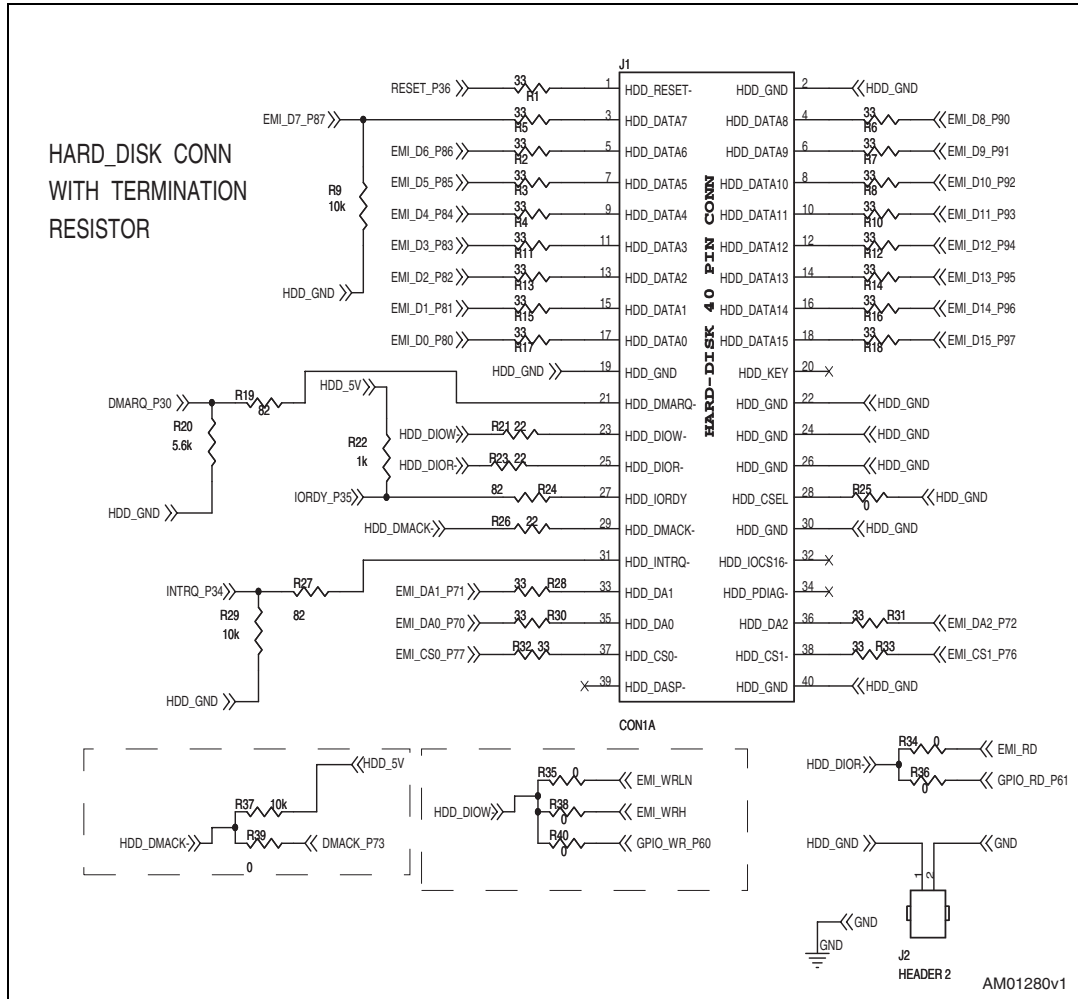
HARD_DISK CONN WITH TERMINATION RESISTOR

J1

RESET_P36 33 R1 1 HDD_RESET- HDD_GND 2 HDD_GND
EMI_D7_P87 33 R5 3 HDD_DATA7 HDD_DATA8 4 33 R6 EMI_D8_P90
EMI_D6_P86 33 R2 5 HDD_DATA6 HDD_DATA9 6 33 R7 EMI_D9_P91
EMI_D5_P85 33 R3 7 HDD_DATA5 HDD_DATA10 8 33 R8 EMI_D10_P92
EMI_D4_P84 33 R4 9 HDD_DATA4 HDD_DATA11 10 33 R10 EMI_D11_P93
EMI_D3_P83 33 R11 11 HDD_DATA3 HDD_DATA12 12 33 R12 EMI_D12_P94
EMI_D2_P82 33 R13 13 HDD_DATA2 HDD_DATA13 14 33 R14 EMI_D13_P95
EMI_D1_P81 33 R15 15 HDD_DATA1 HDD_DATA14 16 33 R16 EMI_D14_P96
EMI_D0_P80 33 R17 17 HDD_DATA0 HDD_DATA15 18 33 R18 EMI_D15_P97
HDD_GND 19 HDD_GND HDD_KEY 20
DMARQ_P30 R19 82 21 HDD_DMARQ- HDD_GND 22 HDD_GND
HDD_DIOW R21 22 23 HDD_DIOW- HDD_GND 24 HDD_GND
HDD_DIOR R23 22 25 HDD_DIOR- HDD_GND 26 HDD_GND
IORDY_P35 82 R24 27 HDD_IORDY HDD_CSEL 28 R25 0 HDD_GND
HDD_DMACK R26 22 29 HDD_DMACK- HDD_GND 30 HDD_GND
31 HDD_INTRQ- HDD_IOCS16- 32
INTRQ_P34 R27 82 EMI_DA1_P71 33 R28 33 HDD_DA1 HDD_PDIAG- 34
EMI_DA0_P70 33 R30 35 HDD_DA0 HDD_DA2 36 33 R31 EMI_DA2_P72
EMI_CS0_P77 R32 33 37 HDD_CS0- HDD_CS1- 38 33 R33 EMI_CS1_P76
39 HDD_DASP- HDD_GND 40 HDD_GND

HARD-DISK 40 PIN CONN

CON1A

R9 10k
HDD_GND
HDD_5V
R22 1k
R20 5.6k
HDD_GND
R29 10k
HDD_GND

HDD_5V
R37 10k
HDD_DMACK R39 DMACK_P73
0

R35 0 EMI_WRLN
HDD_DIOW R38 0 EMI_WRH
R40 0 GPIO_WR_P60

R34 0 EMI_RD
HDD_DIOR R36 0 GPIO_RD_P61

HDD_GND GND
1 2
GND
GND
J2
HEADER 2

AM01280v1